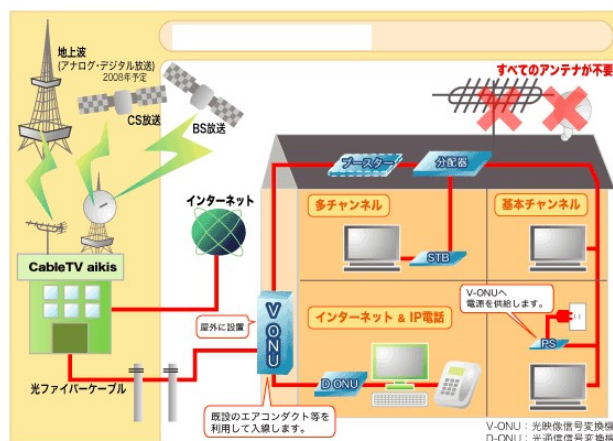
地上波
(アナログ・デジタル放送)
2008年予定

CS放送

BS放送

すべてのアンテナが不要

ブースター

分配器

インターネット

多チャンネル

基本チャンネル

STB

CableTV aikis

V-ONUへ
電源を供給します。

屋外に設置

V
ONU

インターネット & IP電話

PS

D ONU

光ファイバーケーブル

既設のエアコンダクト等を
利用して入線します。

V-ONU：光映像信号変換機
D-ONU：光通信信号変換機